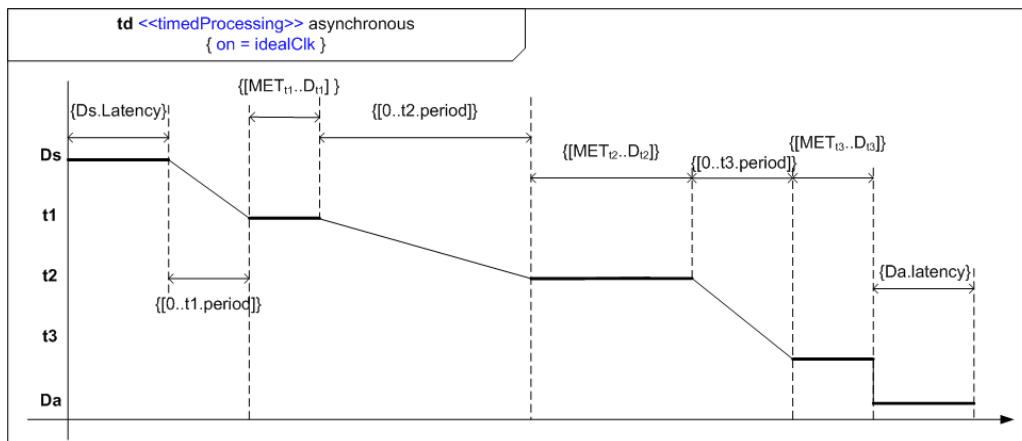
td <<timedProcessing>> asynchronous
{ on = idealClk }

{Ds.Latency}

{[MET$_{t1}$..D$_{t1}$] }

{[0..t2.period]}

{[MET$_{t2}$..D$_{t2}$]}

{[0..t3.period]}

{[MET$_{t3}$..D$_{t3}$]}

Ds

t1

t2

{Da.latency}

{[0..t1.period]}

t3

Da